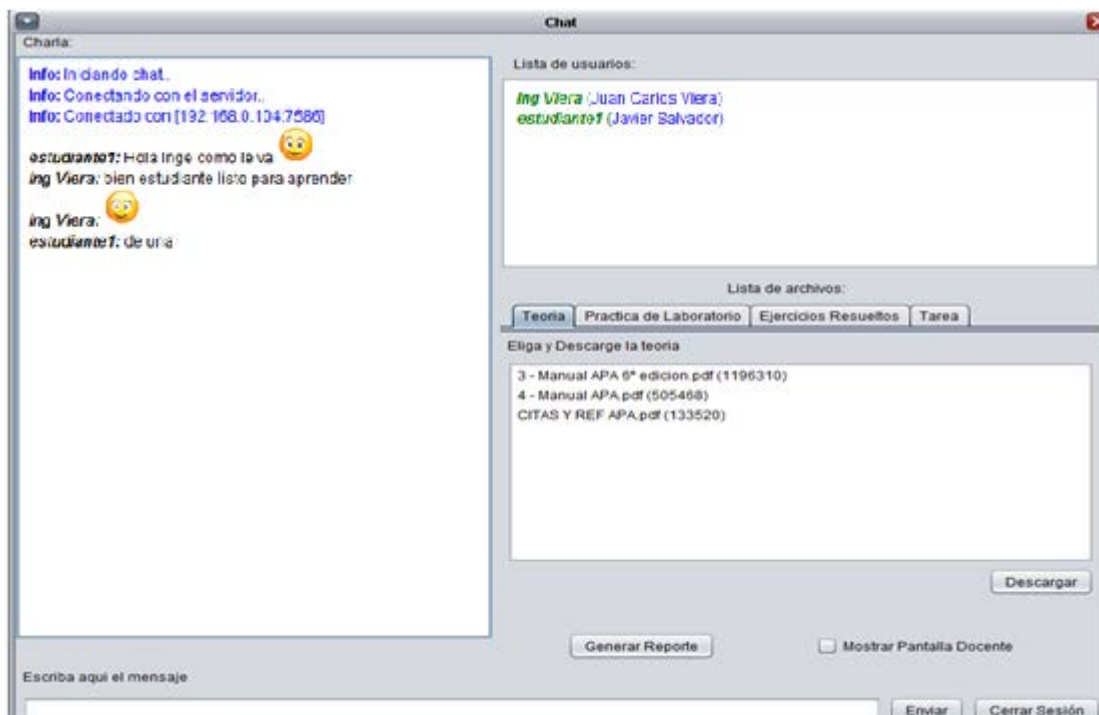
Chat

Charla:

Info: Iniciando chat..
Info: Conectando con el servidor..
Info: Conectado con [192.168.0.104:7586]

estudiante1: Hola inge como le va
ing Viera: bien estudiante listo para aprender

ing Viera:
estudiante1: de una

Lista de usuarios:

ing Viera (Juan Carlos Viera)
estudiante1 (Javier Salvador)

Lista de archivos:

Teoria | Practica de Laboratorio | Ejercicios Resueltos | Tarea

Eliga y Descarge la teoria

3 - Manual APA 6ª edicion.pdf (1196310)
4 - Manual APA.pdf (505468)
CITAS Y REF APA.pdf (133520)

Descargar

Generar Reporte

Mostrar Pantalla Docente

Escriba aqui el mensaje

Enviar

Cerrar Sesión